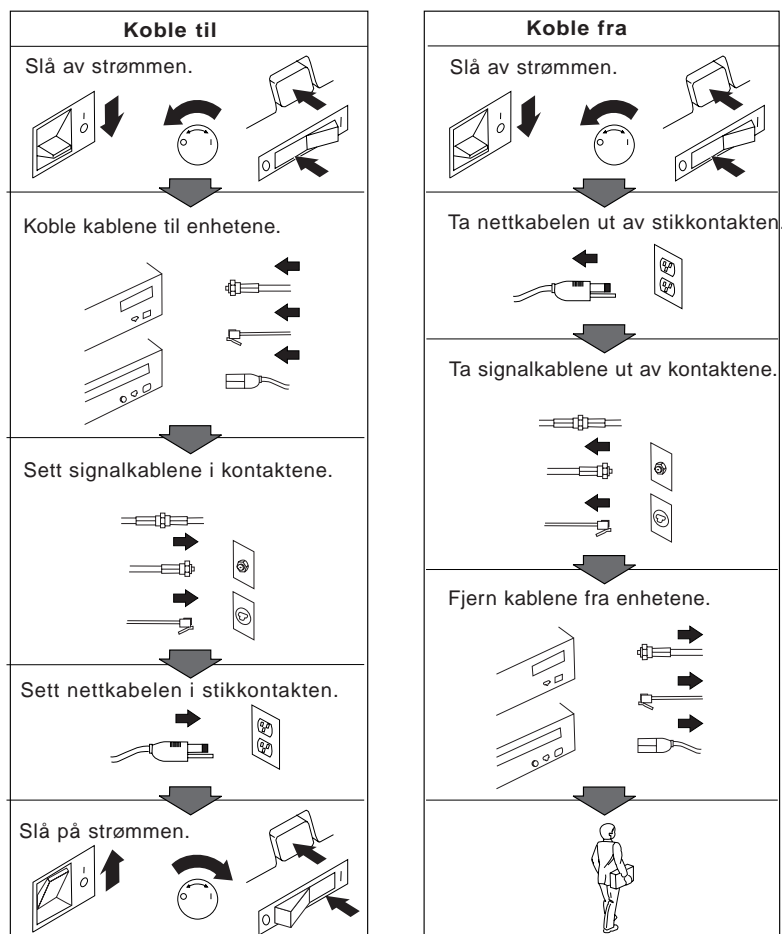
Koble til

Slå av strømmen.

Koble kablene til enhetene.

Sett signalkablene i kontaktene.

Sett nettkabelen i stikkontakten.

Slå på strømmen.

Koble fra

Slå av strømmen.

Ta nettkabelen ut av stikkontakten.

Ta signalkablene ut av kontaktene.

Fjern kablene fra enhetene.